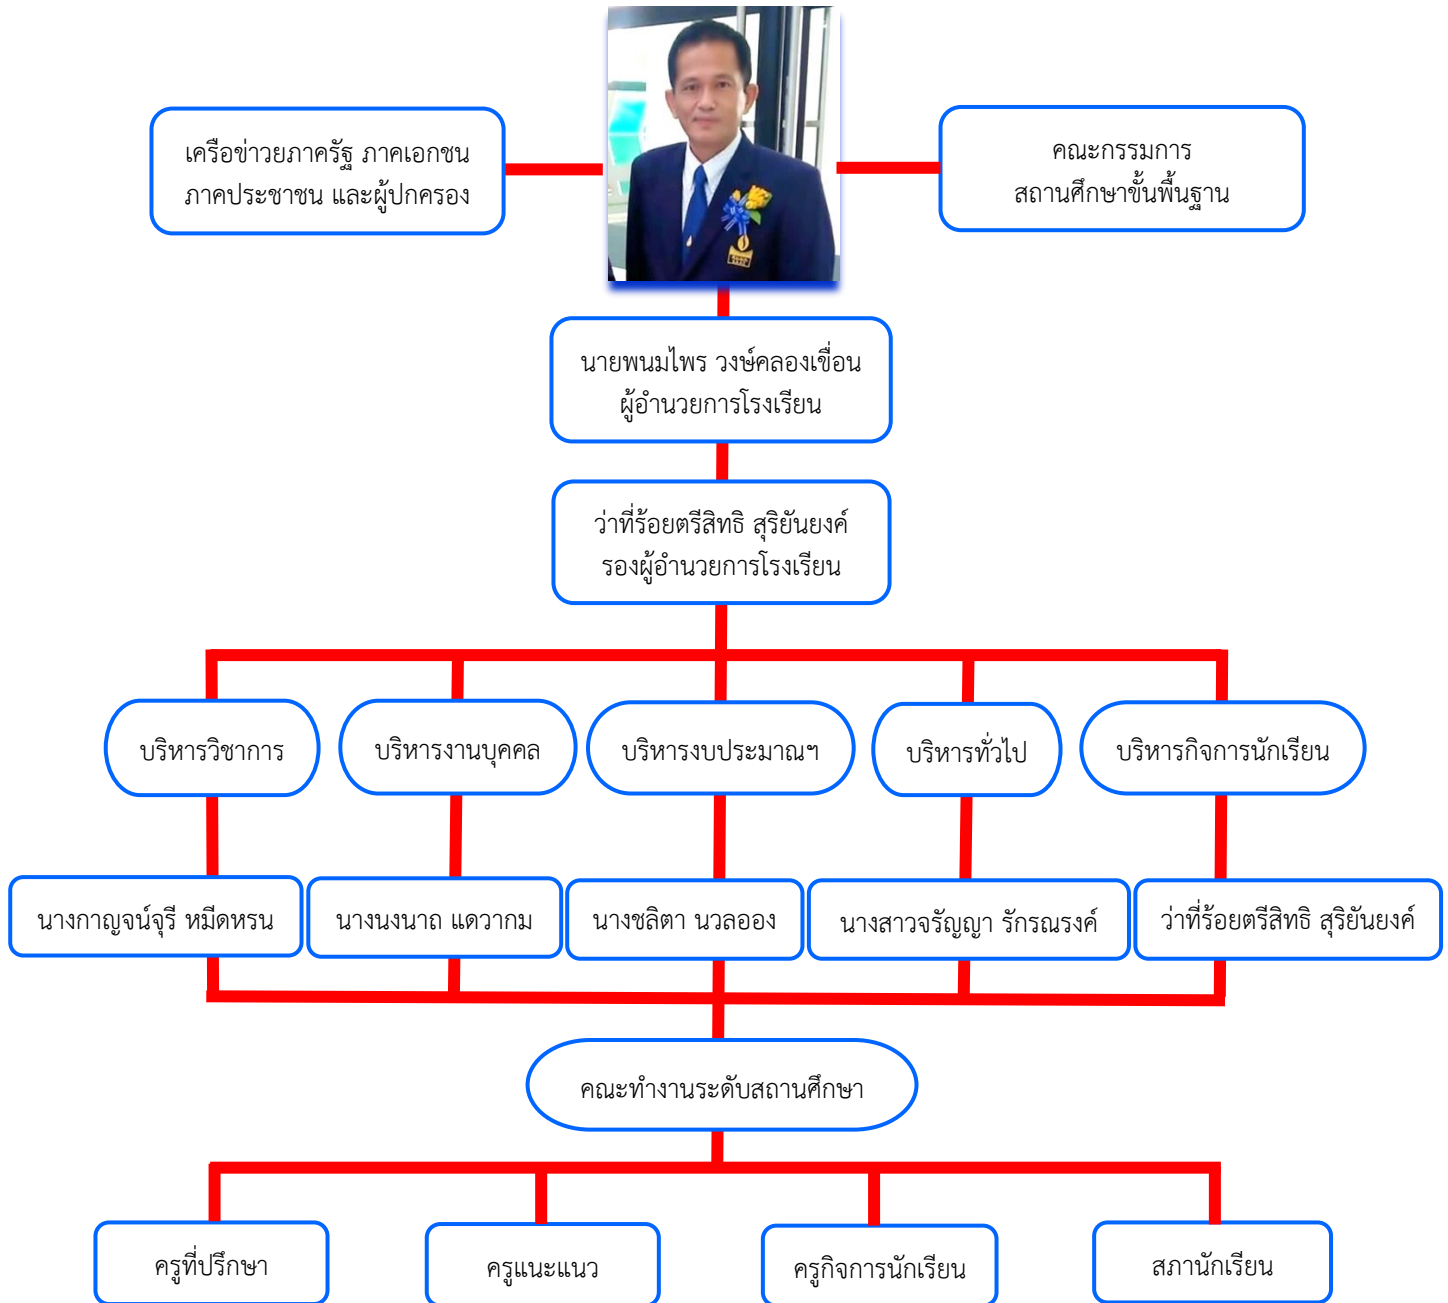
เครือข่ายภาครัฐ ภาคเอกชน ภาคประชาชน และผู้ปกครอง

คณะกรรมการ สถานศึกษาขั้นพื้นฐาน

นายพนมไพร วงษ์คลองเขื่อน ผู้อำนวยการโรงเรียน

ว่าที่ร้อยตรีสิทธิ สุริยันยงค์ รองผู้อำนวยการโรงเรียน

บริหารวิชาการ

บริหารงานบุคคล

บริหารงบประมาณฯ

บริหารทั่วไป

บริหารกิจการนักเรียน

นางกาญจน์จุรี หมีดหรน

นางนงนาถ แดวากม

นางชลิตา นวลออง

นางสาวจรัญญา รักรณรงค์

ว่าที่ร้อยตรีสิทธิ สุริยันยงค์

คณะทำงานระดับสถานศึกษา

ครูที่ปรึกษา

ครูแนะแนว

ครูกิจการนักเรียน

สภานักเรียน